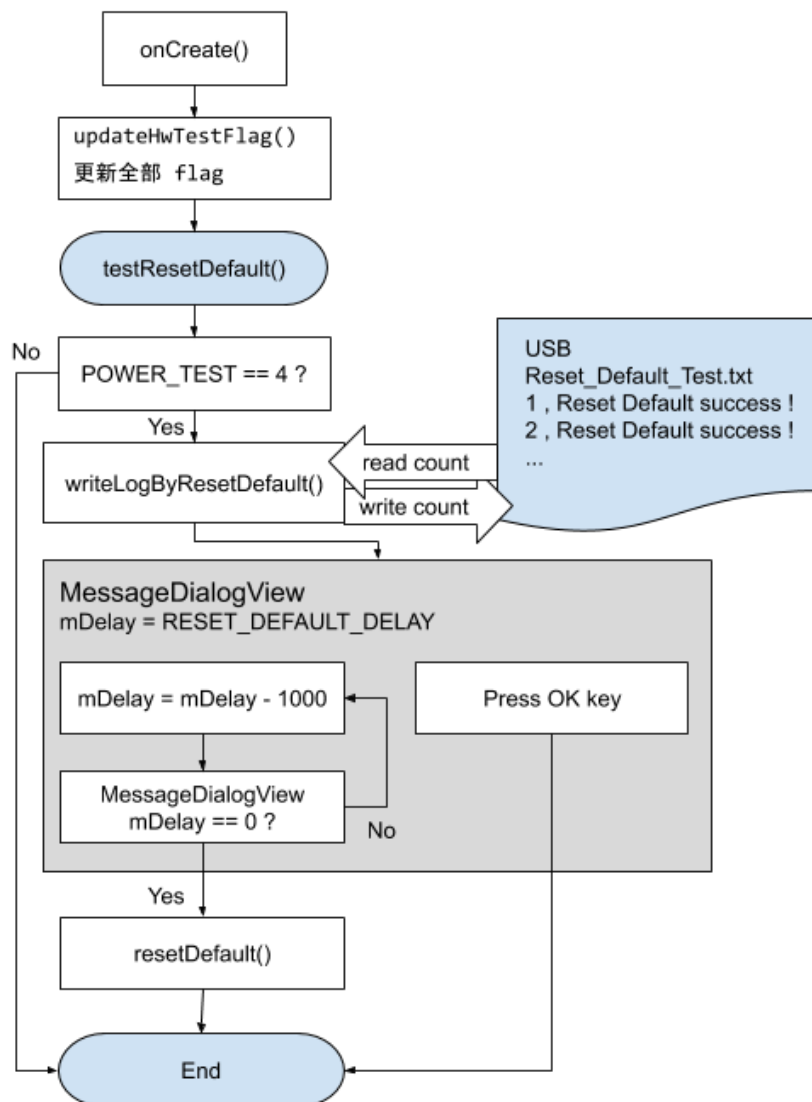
onCreate()

updateHwTestFlag()
更新全部 flag

testResetDefault()

No

POWER_TEST == 4 ?

Yes

writeLogByResetDefault()

read count

write count

USB
Reset_Default_Test.txt
1 , Reset Default success !
2 , Reset Default success !
...

MessageDialogView
mDelay = RESET_DEFAULT_DELAY

mDelay = mDelay - 1000

MessageDialogView
mDelay == 0 ?

No

Press OK key

Yes

resetDefault()

End